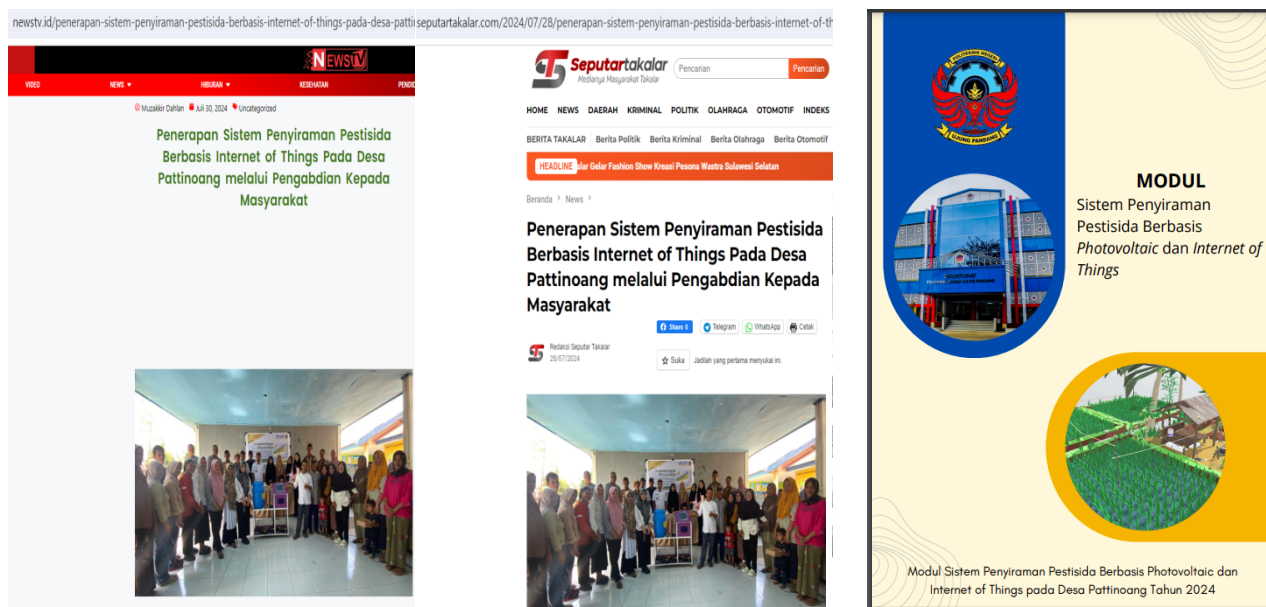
newstv.id/penerapan-sistem-penyiraman-pestisida-berbasis-internet-of-things-pada-desa-patti

NEWSTV

VIDEO NEWS HIBURAN KESEHATAN PENDI

Muzakkir Dahlan Juli 30, 2024 Uncategorized

Penerapan Sistem Penyiraman Pestisida Berbasis Internet of Things Pada Desa Pattinoang melalui Pengabdian Kepada Masyarakat

seputartakalar.com/2024/07/28/penerapan-sistem-penyiraman-pestisida-berbasis-internet-of-th

Seputartakalar
Medianya Masyarakat Takalar

Pencarian Pencarian

HOME NEWS DAERAH KRIMINAL POLITIK OLAHRAGA OTOMOTIF INDEKS

BERITA TAKALAR Berita Politik Berita Kriminal Berita Olahraga Berita Otomotif

HEADLINE alar Gelar Fashion Show Kreasi Pesona Wastra Sulawesi Selatan

Beranda › News ›

Penerapan Sistem Penyiraman Pestisida Berbasis Internet of Things Pada Desa Pattinoang melalui Pengabdian Kepada Masyarakat

Share 0 Telegram WhatsApp Cetak

Redaksi Seputar Takalar
28/07/2024

Suka Jadilah yang pertama menyukai ini.

POLITEKNIK NEGERI UJUNG PANDANG

MODUL
Sistem Penyiraman Pestisida Berbasis Photovoltaic dan Internet of Things

Modul Sistem Penyiraman Pestisida Berbasis Photovoltaic dan Internet of Things pada Desa Pattinoang Tahun 2024